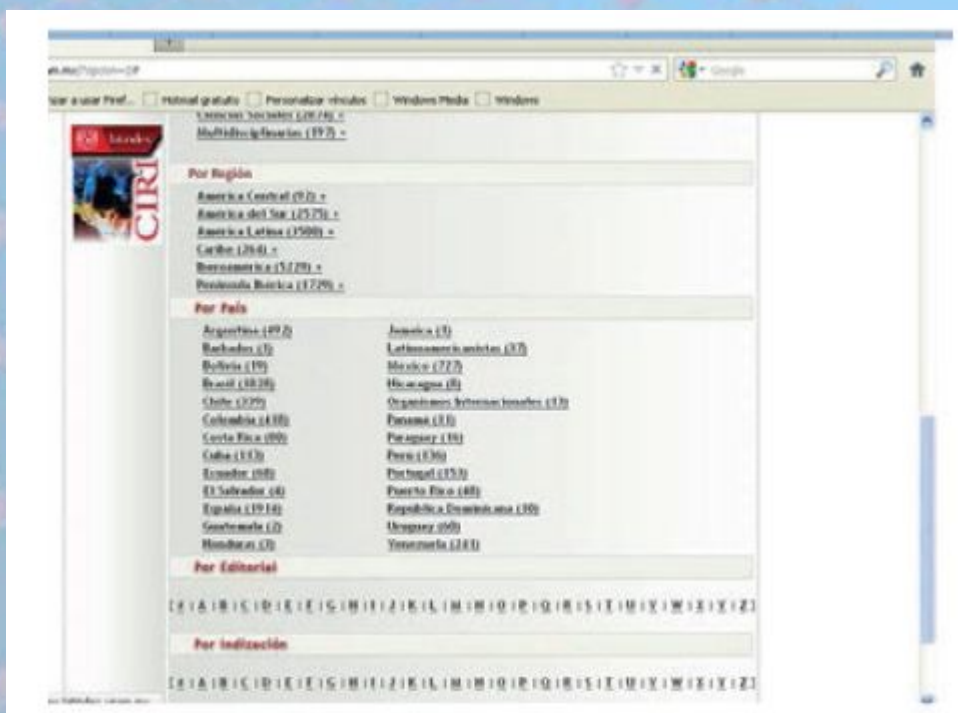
Google

zar a usar Firef... Hotmail gratuito Personalizar vínculos Windows Media Windows

CIRI

Ciencias Sociales (2878) »
Multidisciplinarias (197) »

Por Región

America Central (92) »
America del Sur (2575) »
America Latina (3500) »
Caribe (264) »
Iberoamerica (5229) »
Peninsula Iberica (1720) »

Por País

Argentina (492)
Barbados (3)
Bolivia (19)
Brasil (1028)
Chile (339)
Colombia (418)
Costa Rica (80)
Cuba (113)
Ecuador (68)
El Salvador (4)
España (1914)
Guatemala (2)
Honduras (3)

Jamaica (3)
Latinoamericanistas (37)
Mexico (727)
Nicaragua (8)
Organismos Internacionales (13)
Panama (33)
Paraguay (16)
Peru (136)
Portugal (153)
Puerto Rico (48)
Republica Dominicana (10)
Uruguay (60)
Venezuela (241)

Por Editorial

[ # | A | B | C | D | E | F | G | H | I | J | K | L | M | N | O | P | Q | R | S | T | U | V | W | X | Y | Z ]

Por Indización

[ # | A | B | C | D | E | F | G | H | I | J | K | L | M | N | O | P | Q | R | S | T | U | V | W | X | Y | Z ]